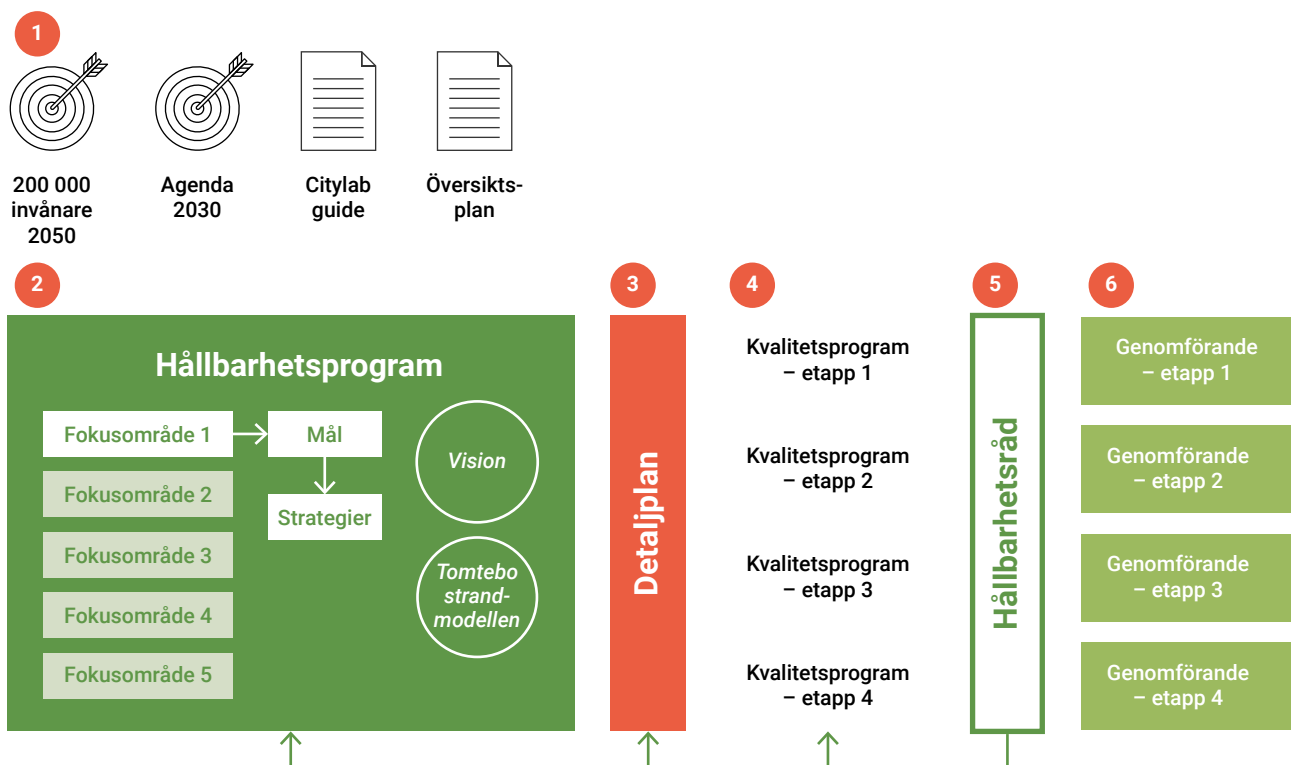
1

200 000 invånare 2050

Agenda 2030

Citylab guide

Översikts-plan

2

Hållbarhetsprogram

Fokusområde 1

Mål

Strategier

Fokusområde 2

Fokusområde 3

Fokusområde 4

Fokusområde 5

Vision

Tomtebo strand-modellen

3

Detaljplan

4

Kvalitetsprogram – etapp 1

Kvalitetsprogram – etapp 2

Kvalitetsprogram – etapp 3

Kvalitetsprogram – etapp 4

5

Hållbarhetsråd

6

Genomförande – etapp 1

Genomförande – etapp 2

Genomförande – etapp 3

Genomförande – etapp 4